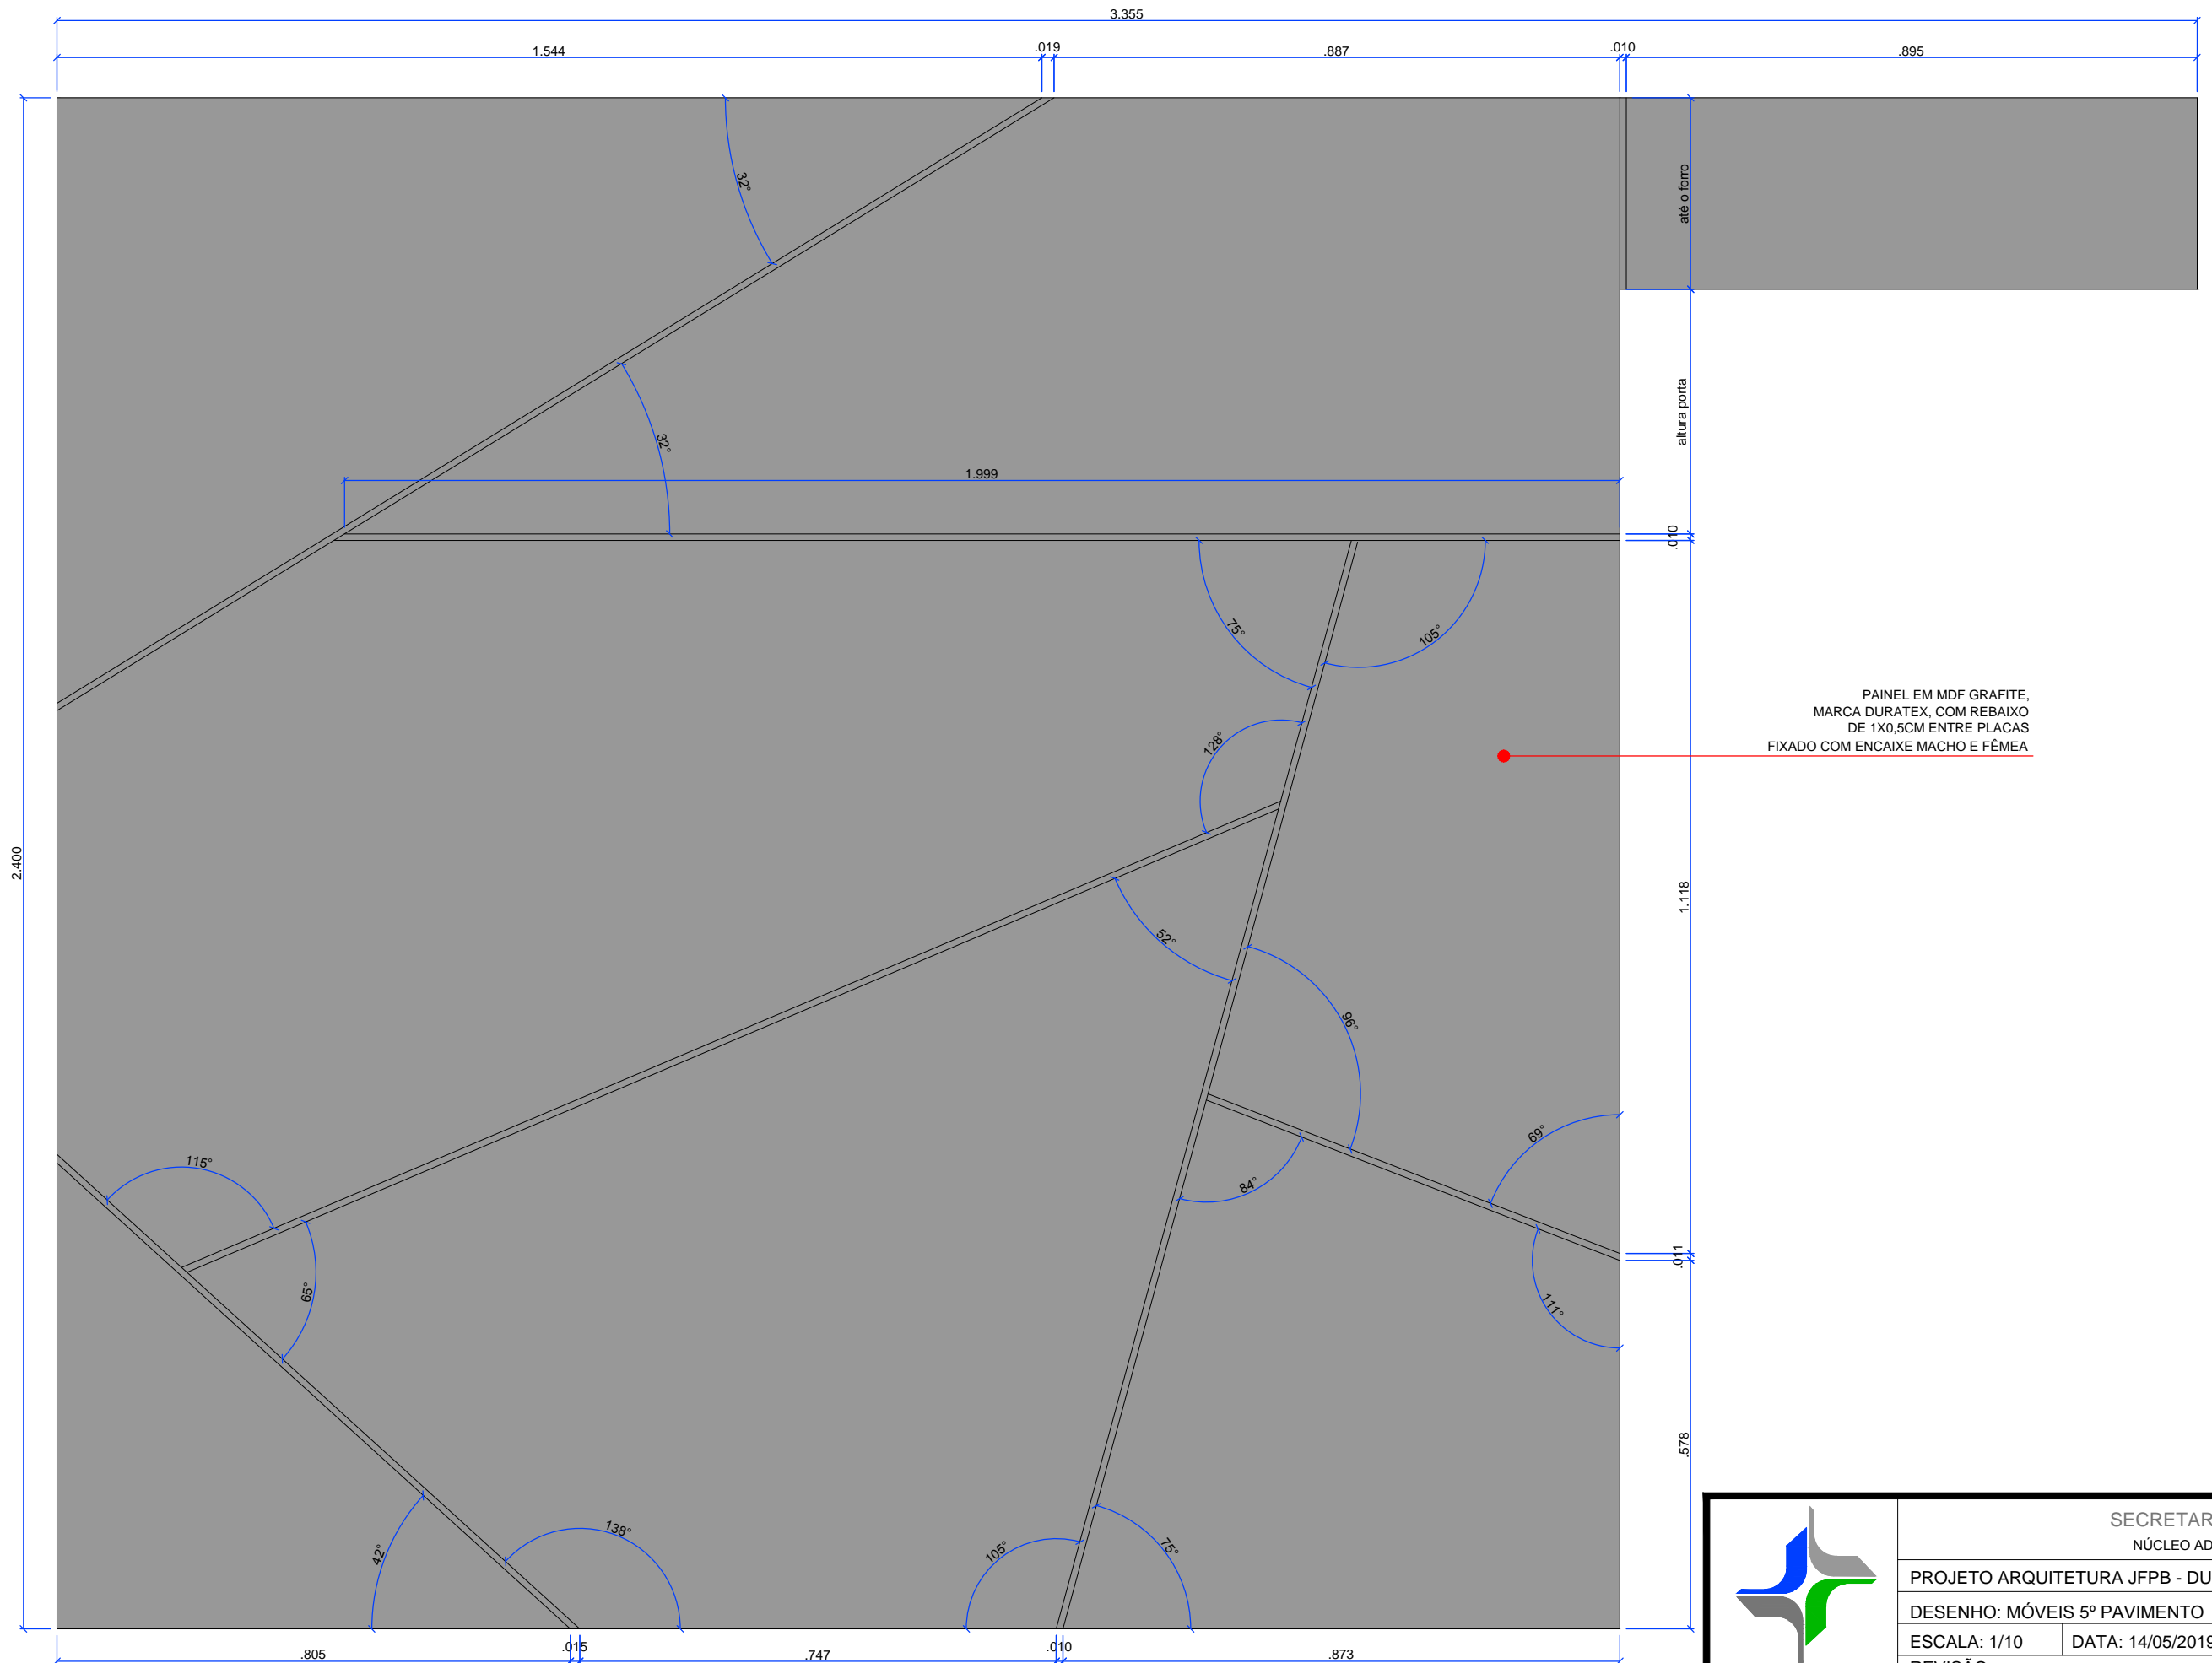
3.355
1.544
.019
.887
.010
.895

32°
32°
1.999
até o forro
altura porta
.010
75°
105°
128°
PAINEL EM MDF GRAFITE, MARCA DURATEX, COM REBAIXO DE 1X0,5CM ENTRE PLACAS FIXADO COM ENCAIXE MACHO E FÊMEA
2.400
52°
96°
1.118
69°
115°
84°
.011
65°
111°
.578
42°
138°
105°
75°
.805
.015
.747
.010
.873

SECRETAR
NÚCLEO AD
PROJETO ARQUITETURA JFPB - DU
DESENHO: MÓVEIS 5º PAVIMENTO
ESCALA: 1/10
DATA: 14/05/201
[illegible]